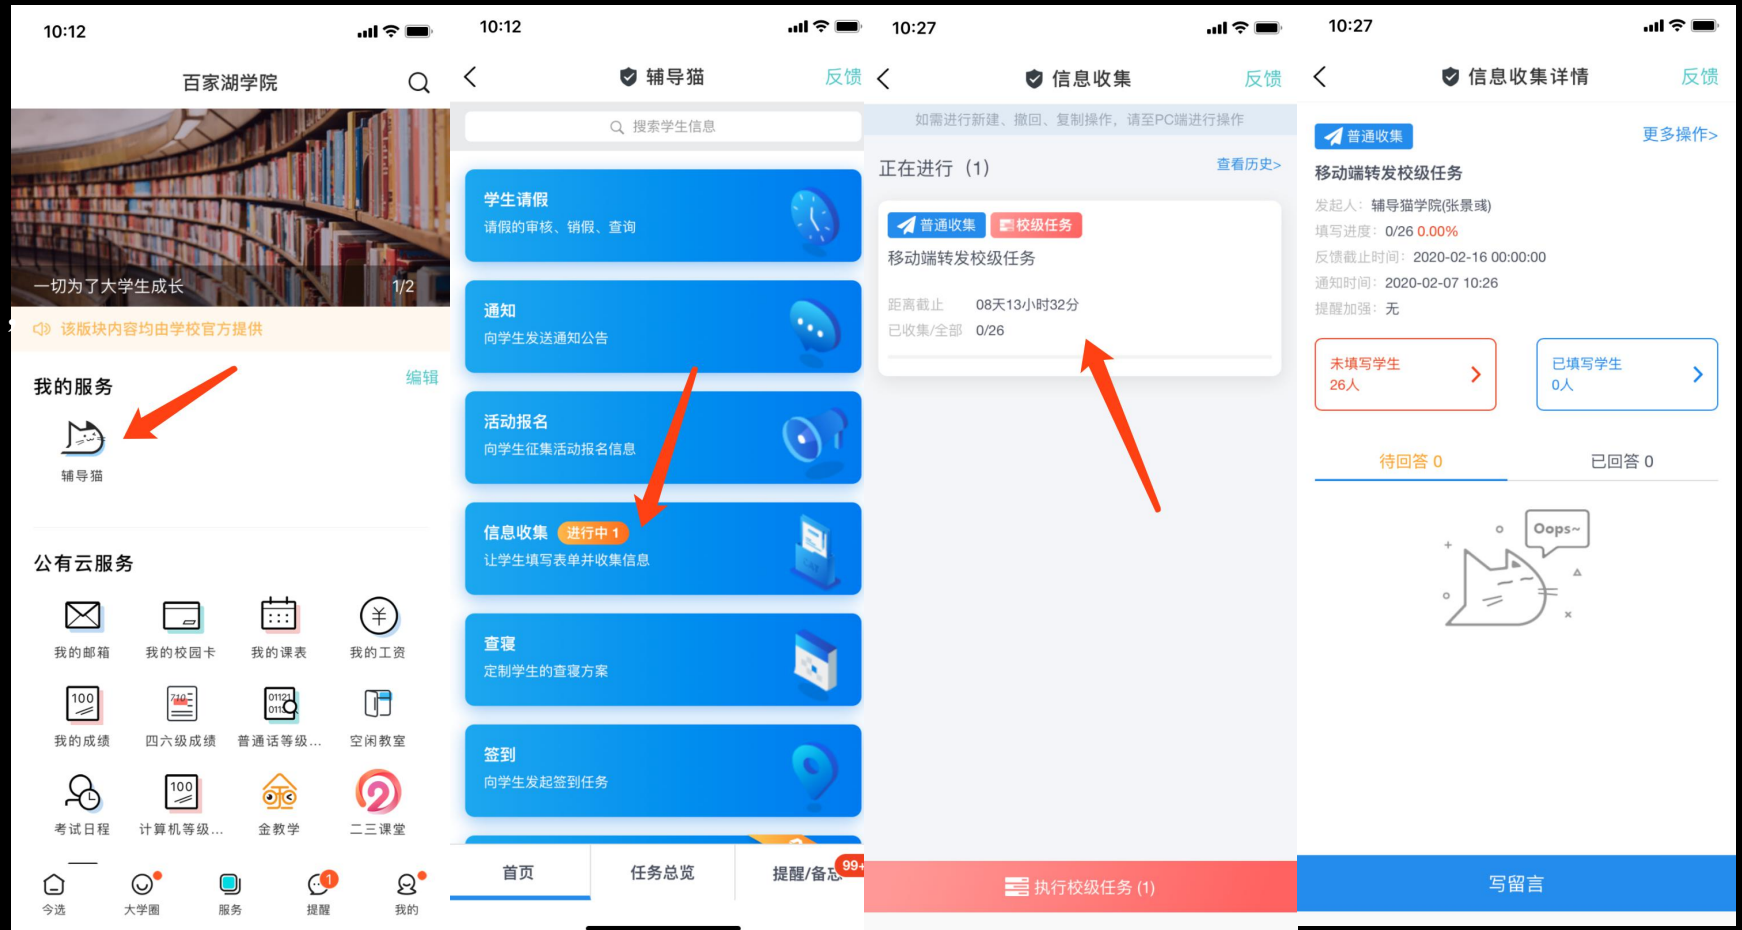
10:12

百家湖学院

一切为了大学生成长 1/2

该版块内容均由学校官方提供

我的服务 编辑

辅导猫

公有云服务

我的邮箱 我的校园卡 我的课表 我的工资

我的成绩 四六级成绩 普通话等级... 空闲教室

考试日程 计算机等级... 金教学 二三课堂

今选 大学圈 服务 提醒 我的

10:12

辅导猫 反馈

搜索学生信息

学生请假
请假的审核、销假、查询

通知
向学生发送通知公告

活动报名
向学生征集活动报名信息

信息收集 进行中 1
让学生填写表单并收集信息

查寝
定制学生的查寝方案

签到
向学生发起签到任务

首页 任务总览 提醒/备忘 99+

10:27

信息收集 反馈

如需进行新建、撤回、复制操作，请至PC端进行操作

正在进行（1） 查看历史>

普通收集 校级任务
移动端转发校级任务

距离截止 08天13小时32分
已收集/全部 0/26

执行校级任务 (1)

10:27

信息收集详情 反馈

普通收集 更多操作>

移动端转发校级任务

发起人：辅导猫学院(张景彧)
填写进度：0/26 0.00%
反馈截止时间：2020-02-16 00:00:00
通知时间：2020-02-07 10:26
提醒加强：无

未填写学生
26人

已填写学生
0人

待回答 0 已回答 0

Oops~

写留言